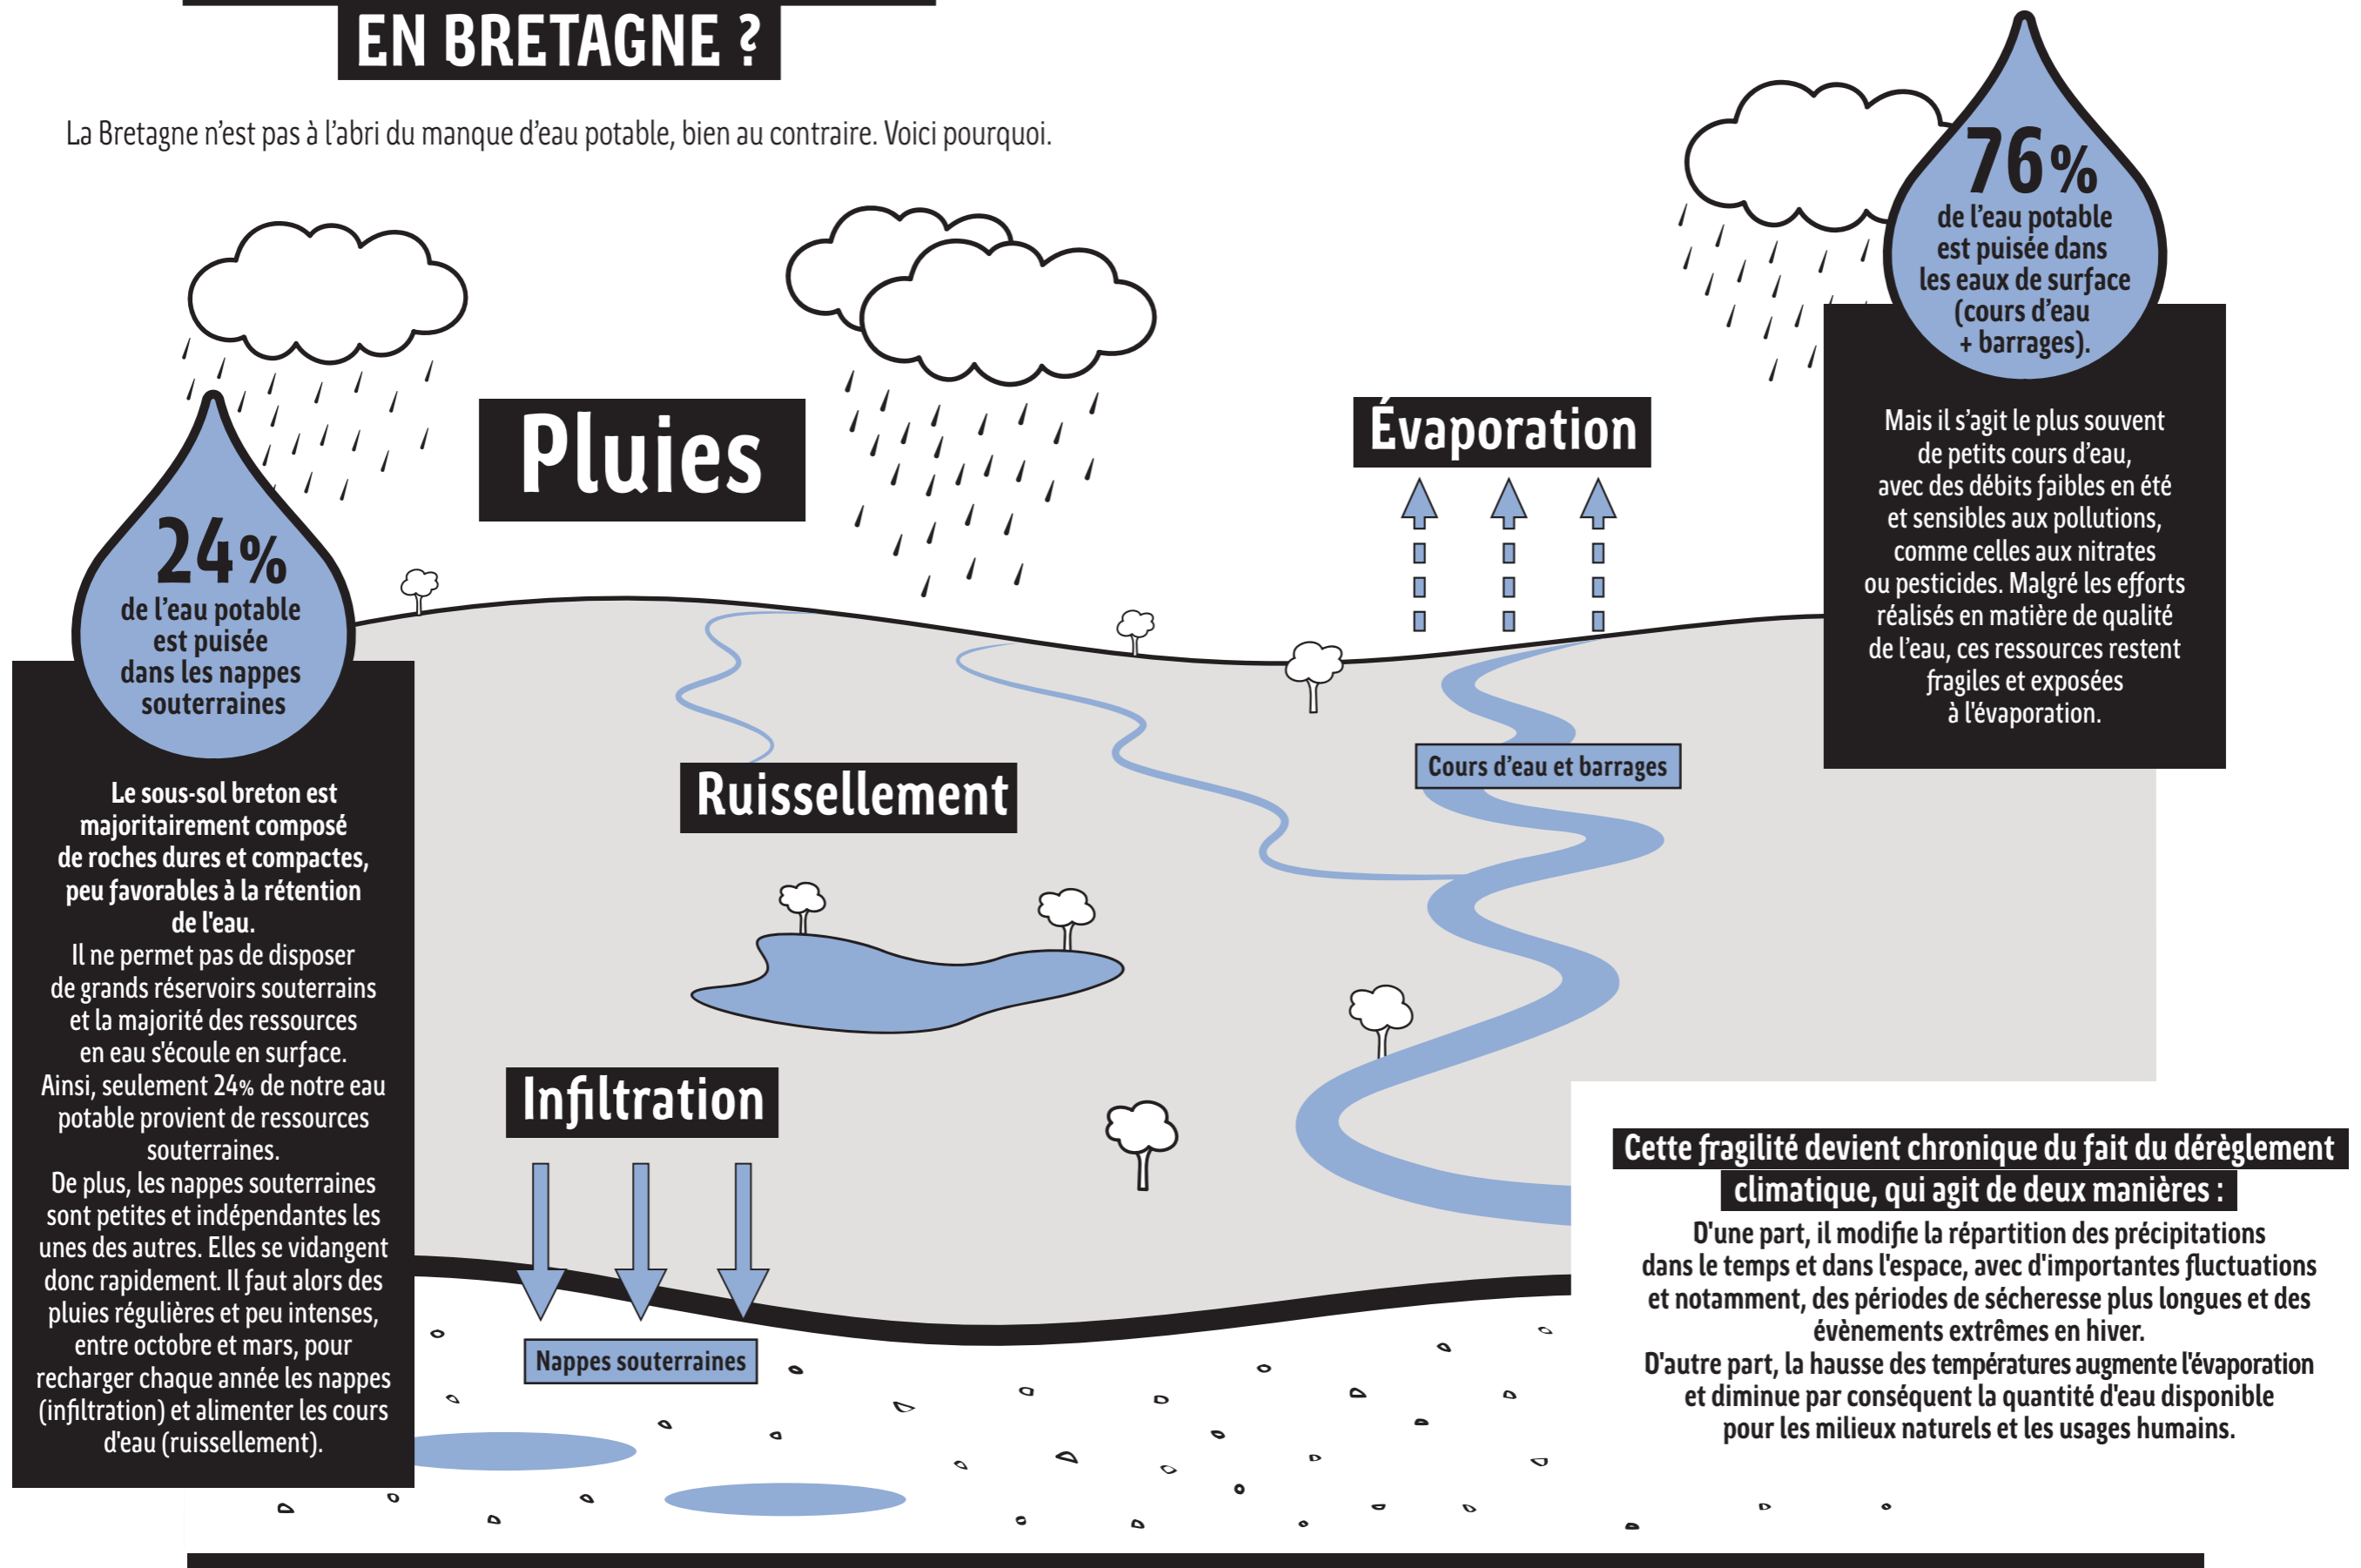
EN BRETAGNE ?

La Bretagne n'est pas à l'abri du manque d'eau potable, bien au contraire. Voici pourquoi.

Pluies

Évaporation

76% de l'eau potable est puisée dans les eaux de surface (cours d'eau + barrages).

Mais il s'agit le plus souvent de petits cours d'eau, avec des débits faibles en été et sensibles aux pollutions, comme celles aux nitrates ou pesticides. Malgré les efforts réalisés en matière de qualité de l'eau, ces ressources restent fragiles et exposées à l'évaporation.

24% de l'eau potable est puisée dans les nappes souterraines

Le sous-sol breton est majoritairement composé de roches dures et compactes, peu favorables à la rétention de l'eau.
Il ne permet pas de disposer de grands réservoirs souterrains et la majorité des ressources en eau s'écoule en surface.
Ainsi, seulement 24% de notre eau potable provient de ressources souterraines.
De plus, les nappes souterraines sont petites et indépendantes les unes des autres. Elles se vidangent donc rapidement. Il faut alors des pluies régulières et peu intenses, entre octobre et mars, pour recharger chaque année les nappes (infiltration) et alimenter les cours d'eau (ruissellement).

Ruissellement

Cours d'eau et barrages

Infiltration

Nappes souterraines

Cette fragilité devient chronique du fait du dérèglement climatique, qui agit de deux manières :
D'une part, il modifie la répartition des précipitations dans le temps et dans l'espace, avec d'importantes fluctuations et notamment, des périodes de sécheresse plus longues et des évènements extrêmes en hiver.
D'autre part, la hausse des températures augmente l'évaporation et diminue par conséquent la quantité d'eau disponible pour les milieux naturels et les usages humains.